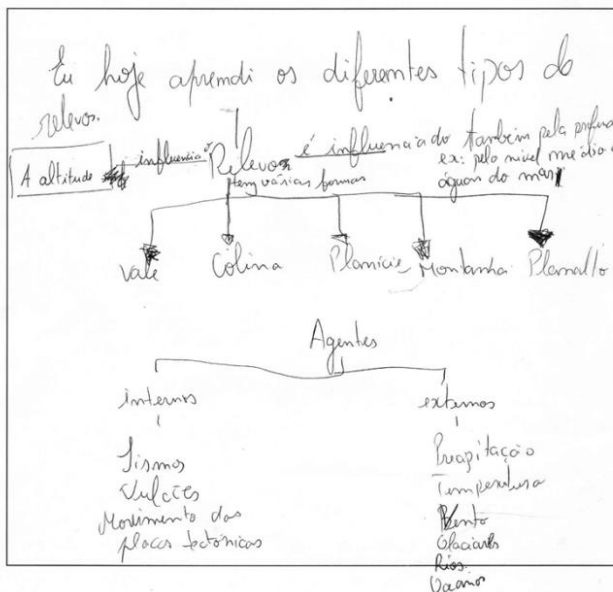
Eu hoje aprendi os diferentes tipos de relevo.

A altitude influencia Relevos é influenciado também pela profun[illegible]
ex: pelo nivel médio das águas do mar
tem várias formas

Vale Colina Planicie Montanha Planalto

Agentes

internos
Sismos
Vulcões
Movimento das placas tectónicas

externos
Precipitação
Temperatura
Vento
Glaciares
Rios
Oceanos